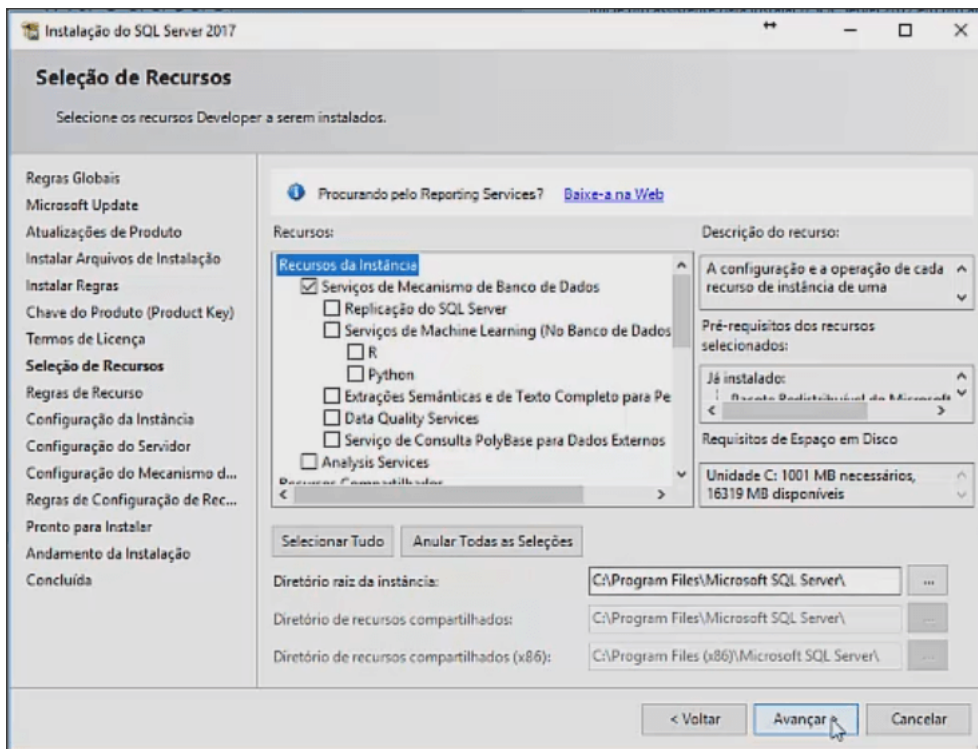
Instalação do SQL Server 2017

Seleção de Recursos

Selecione os recursos Developer a serem instalados.

Regras Globais
Microsoft Update
Atualizações de Produto
Instalar Arquivos de Instalação
Instalar Regras
Chave do Produto (Product Key)
Termos de Licença
Seleção de Recursos
Regras de Recurso
Configuração da Instância
Configuração do Servidor
Configuração do Mecanismo d...
Regras de Configuração de Rec...
Pronto para Instalar
Andamento da Instalação
Concluída

Procurando pelo Reporting Services? Baixe-a na Web

Recursos:

Recursos da Instância
Serviços de Mecanismo de Banco de Dados
Replicação do SQL Server
Serviços de Machine Learning (No Banco de Dados
R
Python
Extrações Semânticas e de Texto Completo para Pe
Data Quality Services
Serviço de Consulta PolyBase para Dados Externos
Analysis Services
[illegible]

Descrição do recurso:

A configuração e a operação de cada recurso de instância de uma

Pré-requisitos dos recursos selecionados:

Já instalado:
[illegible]

Requisitos de Espaço em Disco

Unidade C: 1001 MB necessários, 16319 MB disponíveis

Selecionar Tudo
Anular Todas as Seleções

Diretório raiz da instância: C:\Program Files\Microsoft SQL Server\ ...

Diretório de recursos compartilhados: C:\Program Files\Microsoft SQL Server\ ...

Diretório de recursos compartilhados (x86): C:\Program Files (x86)\Microsoft SQL Server\ ...

< Voltar
Avançar >
Cancelar